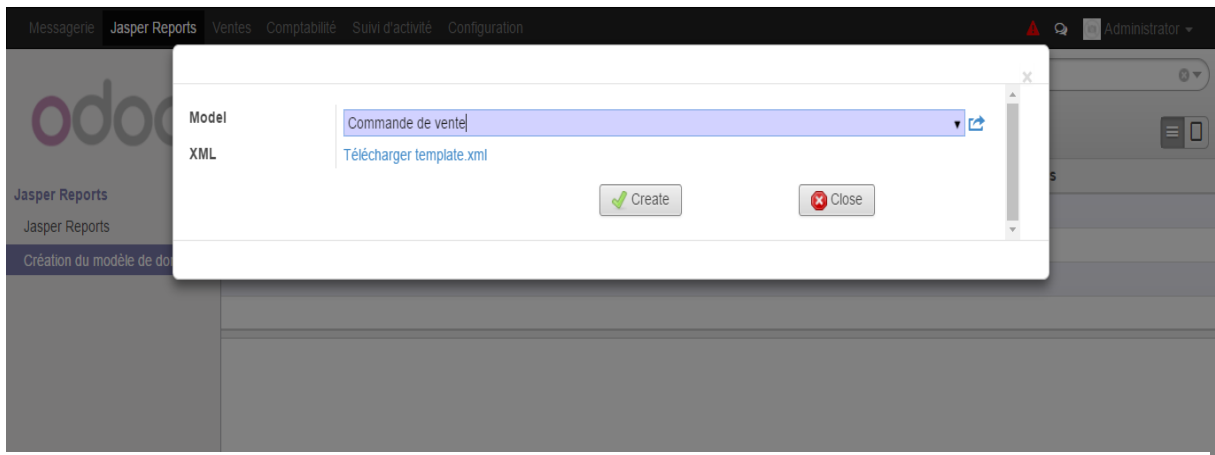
Messagerie Jasper Reports Ventes Comptabilité Suivi d'activité Configuration

Administrator

odoo

Jasper Reports
Jasper Reports
Création du modèle de do

×

Model
Commande de vente
XML
Télécharger template.xml

Create
Close